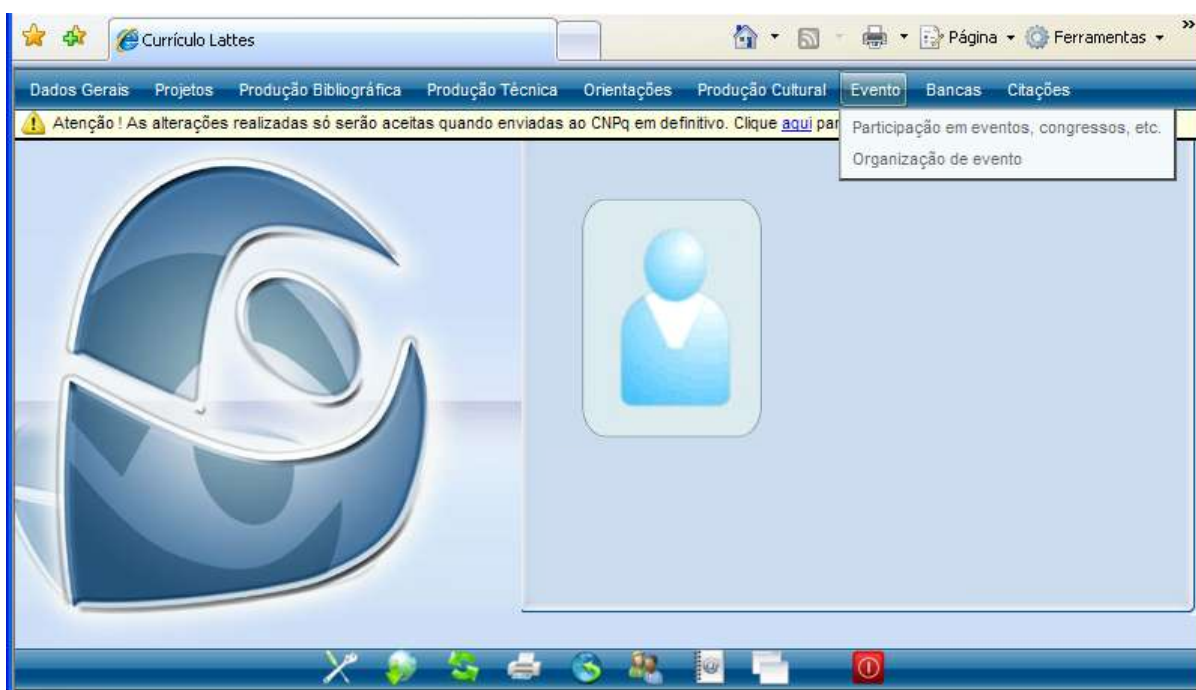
Currículo Lattes

Página ▾ Ferramentas ▾ »

Dados Gerais Projetos Produção Bibliográfica Produção Técnica Orientações Produção Cultural Evento Bancas Citações

Atenção ! As alterações realizadas só serão aceitas quando enviadas ao CNPq em definitivo. Clique aqui par

Participação em eventos, congressos, etc.
Organização de evento